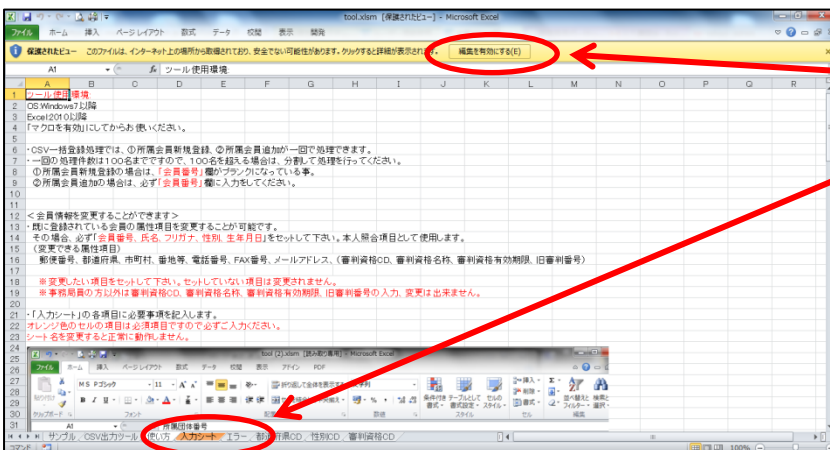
tool.xlsm [保護されたビュー] - Microsoft Excel

ファイル ホーム 挿入 ページ レイアウト 数式 データ 校閲 表示 開発

保護されたビュー このファイルは、インターネット上の場所から取得されており、安全でない可能性があります。クリックすると詳細が表示されます。 編集を有効にする(E)

A1 ツール使用環境

| | A | B | C | D | E | F | G | H | I | J | K | L | M | N | O | P | Q |
|---|---|---|---|---|---|---|---|---|---|---|---|---|---|---|---|---|---|

1 ツール使用環境
2 OS:Windows7以降
3 Excel2010以降
4 「マクロを有効」にしてからお使いください。
5
6 ・CSV一括登録処理では、①所属会員新規登録、②所属会員追加が一回で処理できます。
7 ・一回の処理件数は100名までですので、100名を超える場合は、分割して処理を行ってください。
8 ①所属会員新規登録の場合は、「会員番号」欄がブランクになっている事。
9 ②所属会員追加の場合は、必ず「会員番号」欄に入力をしてください。
10
11
12 <会員情報を変更することができます>
13 ・既に登録されている会員の属性項目を変更することが可能です。
14 その場合、必ず「会員番号、氏名、フリガナ、性別、生年月日」をセットして下さい。本人照合項目として使用します。
15 (変更できる属性項目)
16 郵便番号、都道府県、市町村、番地等、電話番号、FAX番号、メールアドレス、(審判資格CD、審判資格名称、審判資格有効期限、旧審判番号)
17
18 ※変更したい項目をセットして下さい。セットしていない項目は変更されません。
19 ※事務局員の方以外は審判資格CD、審判資格名称、審判資格有効期限、旧審判番号の入力、変更は出来ません。
20
21 ・「入力シート」の各項目に必要事項を記入します。
22 オレンジ色のセルの項目は必須項目ですので必ずご入力ください。
23 シート名を変更すると正常に動作しません。
24
25
26

tool (2).xlsm [読み取り専用] - Microsoft Excel
ファイル ホーム 挿入 ページレイアウト 数式 データ 校閲 表示 開発 アドイン PDF
MS Pゴシック 11
折り返して全体を表示する 文字列
条件付き書式 テーブルとして書式設定 セルのスタイル 挿入 削除 書式 並べ替えとフィルター 検索と選択
クリップボード フォント 配置 数値 スタイル セル 編集
A1 所属団体番号

サンプル CSV出力ツール 使い方 入力シート エラー 都道府県CD 性別CD 審判資格CD
コマンド 100%